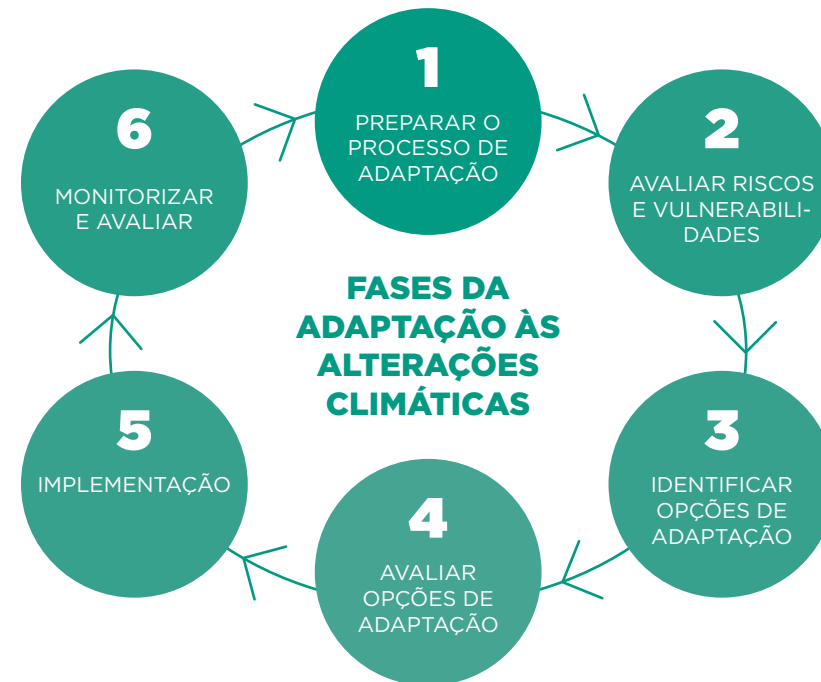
1
PREPARAR O PROCESSO DE ADAPTAÇÃO

2
AVALIAR RISCOS E VULNERABILIDADES

3
IDENTIFICAR OPÇÕES DE ADAPTAÇÃO

4
AVALIAR OPÇÕES DE ADAPTAÇÃO

5
IMPLEMENTAÇÃO

6
MONITORIZAR E AVALIAR

FASES DA ADAPTAÇÃO ÀS ALTERAÇÕES CLIMÁTICAS